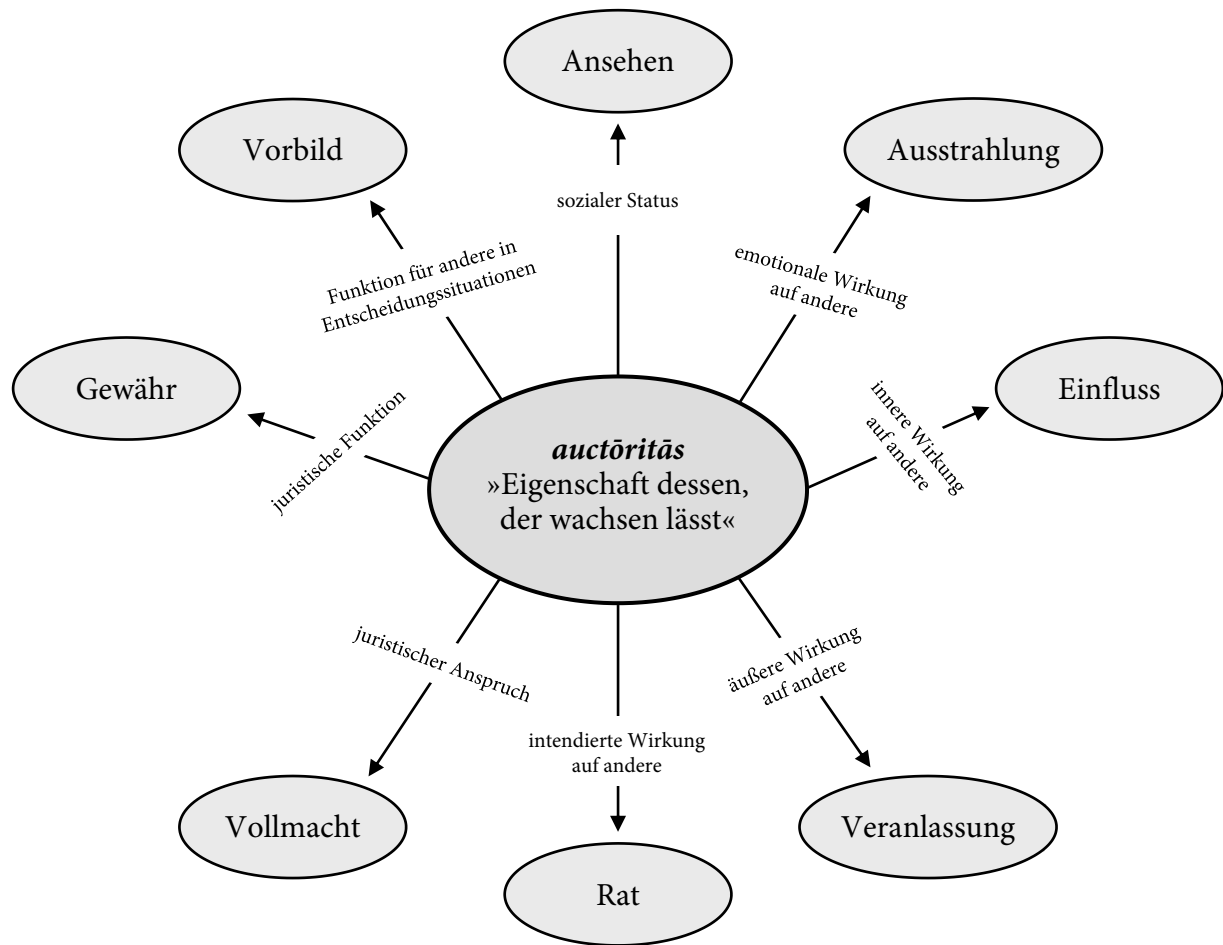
Ansehen

Vorbild

Ausstrahlung

sozialer Status

Funktion für andere in Entscheidungssituationen

emotionale Wirkung auf andere

Gewähr

Einfluss

juristische Funktion

innere Wirkung auf andere

***auctōritās***
»Eigenschaft dessen, der wachsen lässt«

juristischer Anspruch

äußere Wirkung auf andere

intendierte Wirkung auf andere

Vollmacht

Veranlassung

Rat